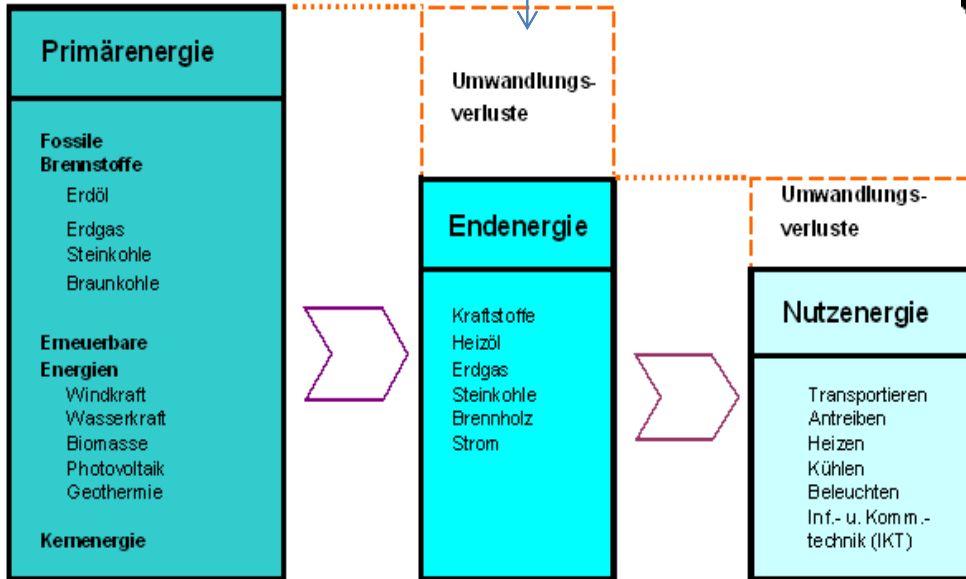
Primärenergie

Fossile Brennstoffe
Erdöl
Erdgas
Steinkohle
Braunkohle

Erneuerbare Energien
Windkraft
Wasserkraft
Biomasse
Photovoltaik
Geothermie

Kernenergie

Umwandlungsverluste

Endenergie

Kraftstoffe
Heizöl
Erdgas
Steinkohle
Brennholz
Strom

Umwandlungsverluste

Nutzenergie

Transportieren
Antreiben
Heizen
Kühlen
Beleuchten
Inf.- u. Komm.-technik (IKT)